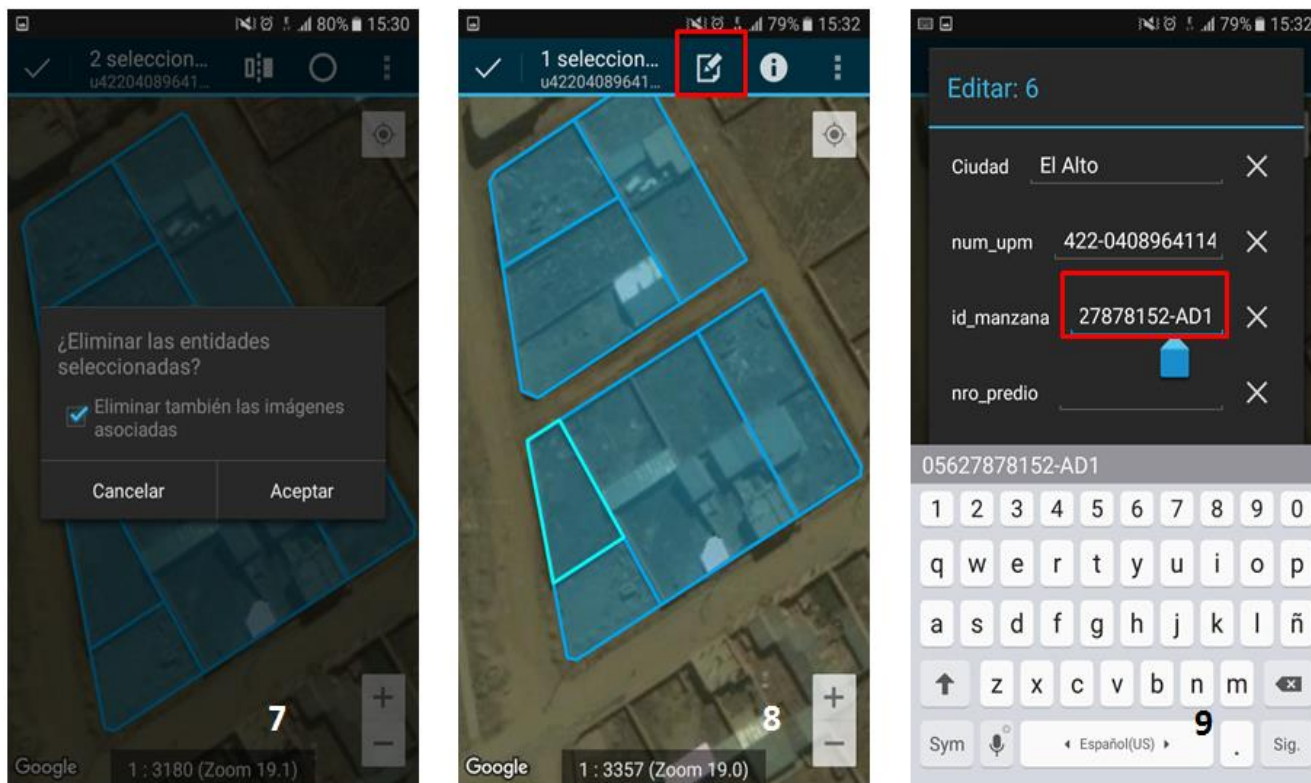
80% 15:30

2 seleccion...
u42204089641...

¿Eliminar las entidades seleccionadas?

Eliminar también las imágenes asociadas

Cancelar

Aceptar

+

−

7

Google

1 : 3180 (Zoom 19.1)

79% 15:32

1 seleccion...
u42204089641...

+

−

8

Google

1 : 3357 (Zoom 19.0)

79% 15:32

Editar: 6

Ciudad El Alto

num_upm 422-0408964114

id_manzana 27878152-AD1

nro_predio

05627878152-AD1

1 2 3 4 5 6 7 8 9 0

q w e r t y u i o p

a s d f g h j k l ñ

z x c v b n m

Sym

Español(US)

9

.

Sig.